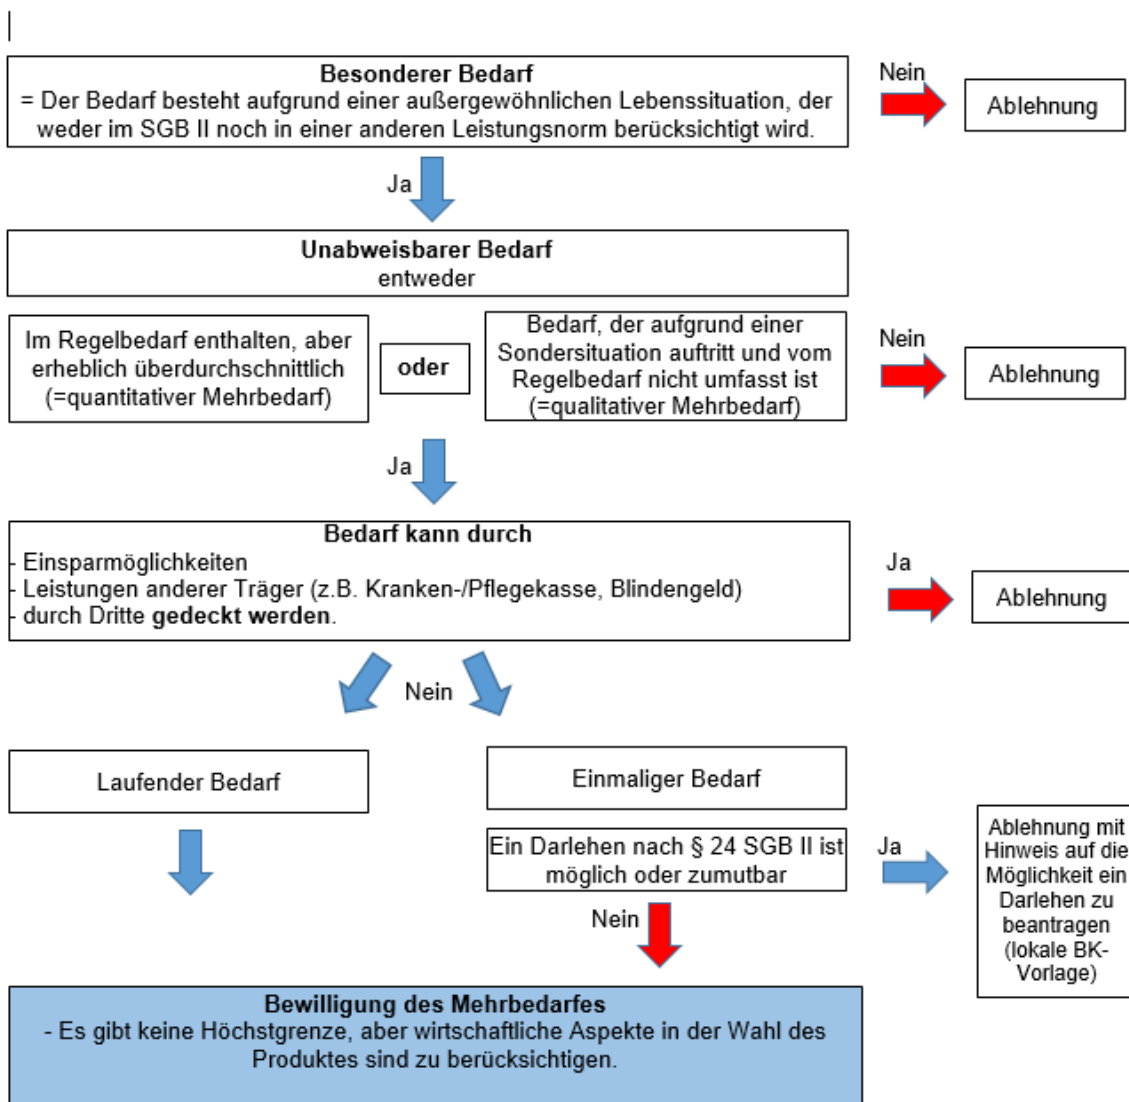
Besonderer Bedarf
= Der Bedarf besteht aufgrund einer außergewöhnlichen Lebenssituation, der weder im SGB II noch in einer anderen Leistungsnorm berücksichtigt wird.

Nein

Ablehnung

Ja

Unabweisbarer Bedarf
entweder

Im Regelbedarf enthalten, aber erheblich überdurchschnittlich (=quantitativer Mehrbedarf)

oder

Bedarf, der aufgrund einer Sondersituation auftritt und vom Regelbedarf nicht umfasst ist (=qualitativer Mehrbedarf)

Nein

Ablehnung

Ja

Bedarf kann durch
- Einsparmöglichkeiten
- Leistungen anderer Träger (z.B. Kranken-/Pflegekasse, Blindengeld)
- durch Dritte **gedeckt werden**.

Ja

Ablehnung

Nein

Laufender Bedarf

Einmaliger Bedarf

Ein Darlehen nach § 24 SGB II ist möglich oder zumutbar

Ja

Ablehnung mit Hinweis auf die Möglichkeit ein Darlehen zu beantragen (lokale BK-Vorlage)

Nein

Bewilligung des Mehrbedarfes
- Es gibt keine Höchstgrenze, aber wirtschaftliche Aspekte in der Wahl des Produktes sind zu berücksichtigen.